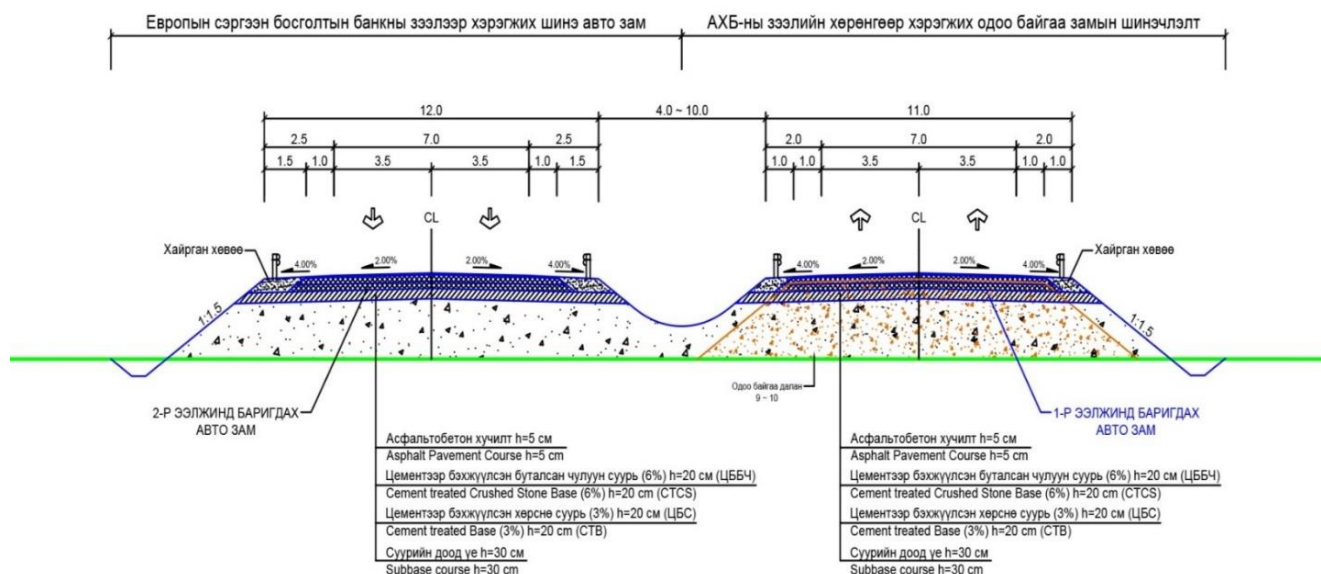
Европын сэргээн босголтын банкны зээлээр хэрэгжих шинэ авто зам

АХБ-ны зээлийн хөрөнгөөр хэрэгжих одоо байгаа замын шинэчлэлт

12.0

4.0 ~ 10.0

11.0

2.5 7.0 2.5

1.5 1.0 3.5 3.5 1.0 1.5

2.0 7.0 2.0

1.0 1.0 3.5 3.5 1.0 1.0

CL

CL

Хайрган хөвөө

4.00% 2.00% 2.00% 4.00%

4.00% 2.00% 2.00% 4.00%

Хайрган хөвөө

1:1.5

1:1.5

Одоо байгаа далан 9 ~ 10

2-Р ЭЭЛЖИНД БАРИГДАХ АВТО ЗАМ

1-Р ЭЭЛЖИНД БАРИГДАХ АВТО ЗАМ

Асфальтобетон хучилт h=5 см
Asphalt Pavement Course h=5 cm
Цементээр бэхжүүлсэн буталсан чулуун суурь (6%) h=20 см (ЦББЧ)
Cement treated Crushed Stone Base (6%) h=20 cm (CTCS)
Цементээр бэхжүүлсэн хөрснө суурь (3%) h=20 см (ЦБС)
Cement treated Base (3%) h=20 cm (CTB)
Суурийн доод үе h=30 см
Subbase course h=30 cm

Асфальтобетон хучилт h=5 см
Asphalt Pavement Course h=5 cm
Цементээр бэхжүүлсэн буталсан чулуун суурь (6%) h=20 см (ЦББЧ)
Cement treated Crushed Stone Base (6%) h=20 cm (CTCS)
Цементээр бэхжүүлсэн хөрснө суурь (3%) h=20 см (ЦБС)
Cement treated Base (3%) h=20 cm (CTB)
Суурийн доод үе h=30 см
Subbase course h=30 cm